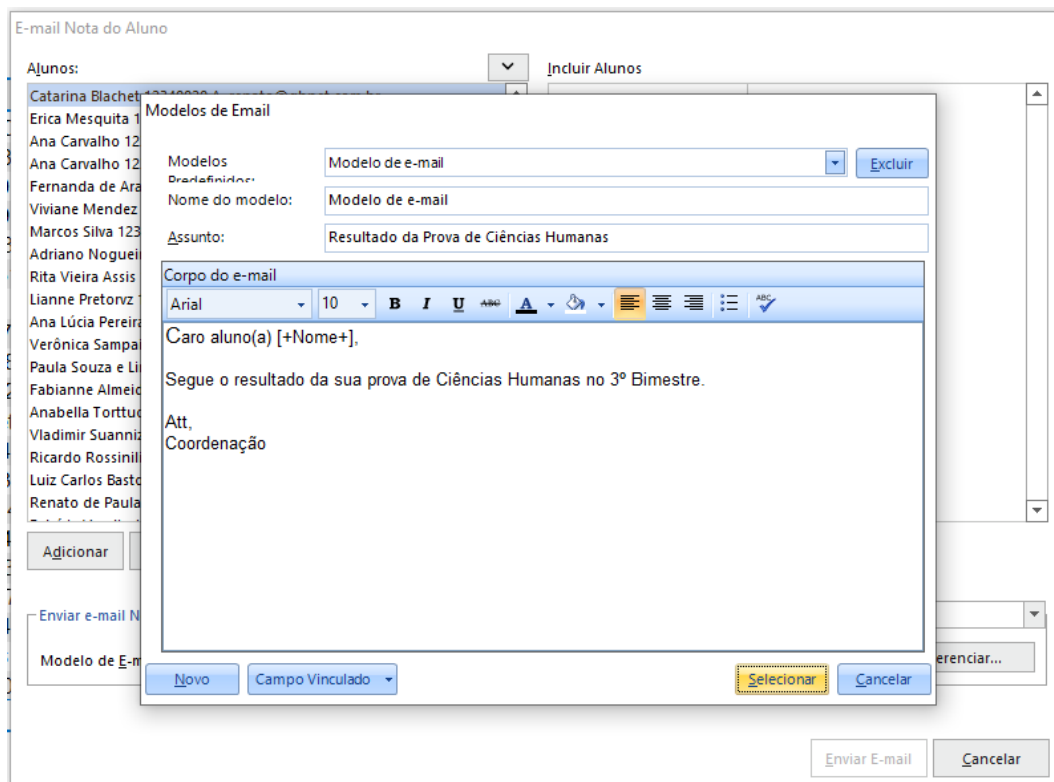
E-mail Nota do Aluno

Alunos:

Incluir Alunos

Catarina Blachet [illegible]
Erica Mesquita 1
Ana Carvalho 12
Ana Carvalho 12
Fernanda de Ara
Viviane Mendez
Marcos Silva 123
Adriano Noguei
Rita Vieira Assis
Lianne Pretorvz
Ana Lúcia Pereira
Verônica Sampa
Paula Souza e Li
Fabianne Almeic
Anabella Tortttu
Vladimir Suanniz
Ricardo Rossinill
Luiz Carlos Basto
Renato de Paula

Adicionar

Enviar e-mail N

Modelo de E-m

erenciar...

Modelos de Email

Modelos Predefinidos:

Modelo de e-mail

Excluir

Nome do modelo:

Modelo de e-mail

Assunto:

Resultado da Prova de Ciências Humanas

Corpo do e-mail

Arial

10

B I U ABC A

Caro aluno(a) [+Nome+],

Segue o resultado da sua prova de Ciências Humanas no 3º Bimestre.

Att,
Coordenação

Novo

Campo Vinculado

Selecionar

Cancelar

Enviar E-mail

Cancelar